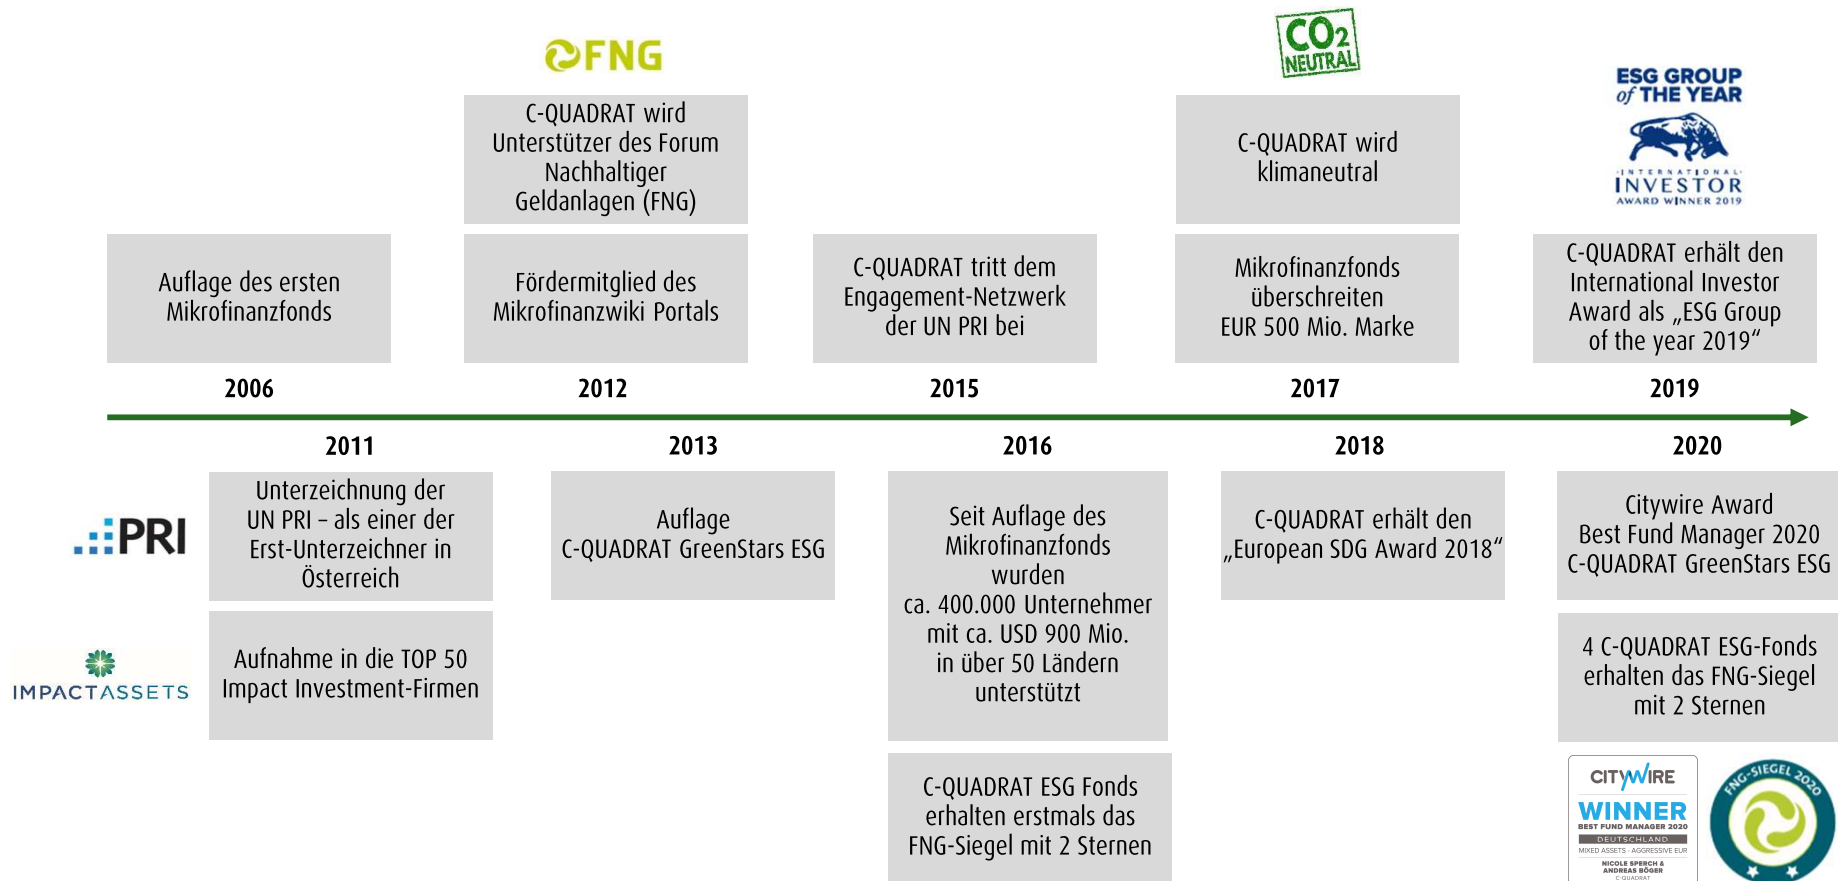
FNG

C-QUADRAT wird Unterstützer des Forum Nachhaltiger Geldanlagen (FNG)

$CO_2$ NEUTRAL

C-QUADRAT wird klimaneutral

ESG GROUP of THE YEAR
INTERNATIONAL INVESTOR AWARD WINNER 2019

Auflage des ersten Mikrofinanzfonds

Fördermitglied des Mikrofinanzwiki Portals

C-QUADRAT tritt dem Engagement-Netzwerk der UN PRI bei

Mikrofinanzfonds überschreiten EUR 500 Mio. Marke

C-QUADRAT erhält den International Investor Award als „ESG Group of the year 2019"

2006

2012

2015

2017

2019

2011

2013

2016

2018

2020

PRI

Unterzeichnung der UN PRI – als einer der Erst-Unterzeichner in Österreich

Auflage C-QUADRAT GreenStars ESG

Seit Auflage des Mikrofinanzfonds wurden ca. 400.000 Unternehmer mit ca. USD 900 Mio. in über 50 Ländern unterstützt

C-QUADRAT erhält den „European SDG Award 2018"

Citywire Award Best Fund Manager 2020 C-QUADRAT GreenStars ESG

IMPACTASSETS

Aufnahme in die TOP 50 Impact Investment-Firmen

4 C-QUADRAT ESG-Fonds erhalten das FNG-Siegel mit 2 Sternen

C-QUADRAT ESG Fonds erhalten erstmals das FNG-Siegel mit 2 Sternen

CITYWIRE
WINNER
BEST FUND MANAGER 2020
DEUTSCHLAND
MIXED ASSETS · AGGRESSIVE EUR
NICOLE SPERCH & ANDREAS BÖGER
C-QUADRAT

FNG-SIEGEL 2020